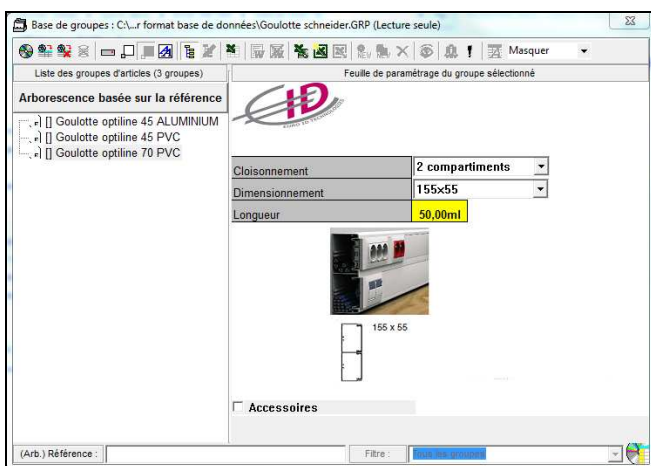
Base de groupes : C:\...r format base de données\Goulotte schneider.GRP (Lecture seule)

Masquer

Liste des groupes d'articles (3 groupes)

Feuille de paramétrage du groupe sélectionné

Arborescence basée sur la référence

[] Goulotte optiline 45 ALUMINIUM
[] Goulotte optiline 45 PVC
[] Goulotte optiline 70 PVC

| Cloisonnement | 2 compartiments |
|---|---|
| Dimensionnement | 155x55 |
| Longueur | 50,00ml |

155 x 55

Accessoires

(Arb.) Référence :

Filtre :

Tous les groupes